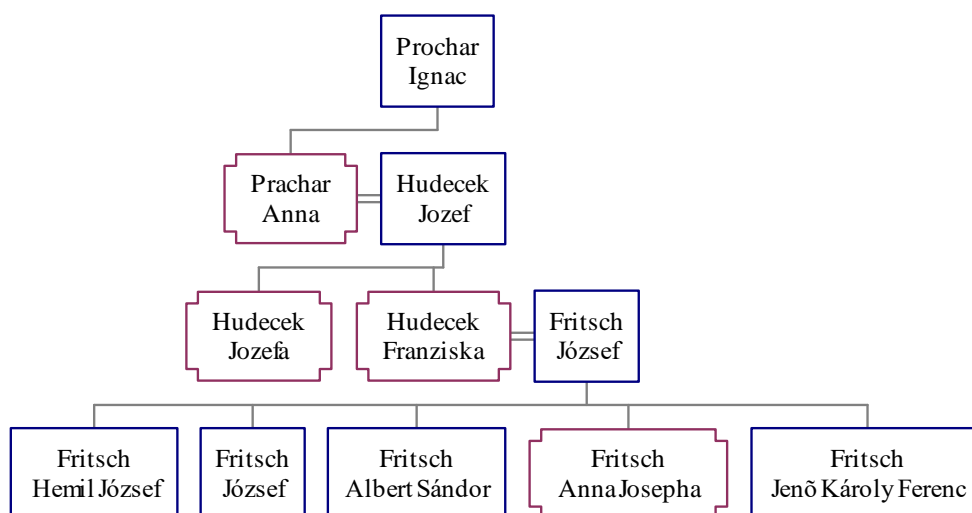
Prochar
Ignac

Prachar
Anna

Hudecek
Jozef

Hudecek
Jozefa

Hudecek
Franziska

Fritsch
József

Fritsch
Hemil József

Fritsch
József

Fritsch
Albert Sándor

Fritsch
Anna Josepha

Fritsch
Jenõ Károly Ferenc